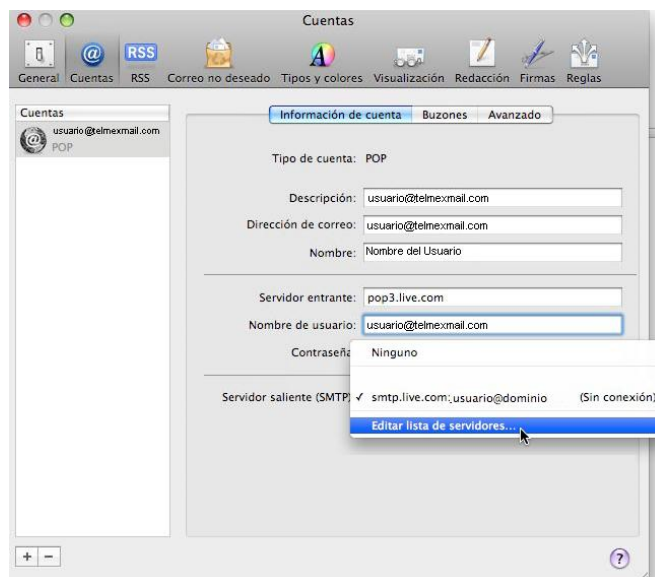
Cuentas

General Cuentas RSS Correo no deseado Tipos y colores Visualización Redacción Firmas Reglas

Cuentas

usuario@telmexmail.com
POP

Información de cuenta Buzones Avanzado

Tipo de cuenta: POP

Descripción: usuario@telmexmail.com

Dirección de correo: usuario@telmexmail.com

Nombre: Nombre del Usuario

Servidor entrante: pop3.live.com

Nombre de usuario: usuario@telmexmail.com

Contraseña

Ninguno

Servidor saliente (SMTP) ✓ smtp.live.com:usuario@dominio (Sin conexión)

Editar lista de servidores...

+ −

?